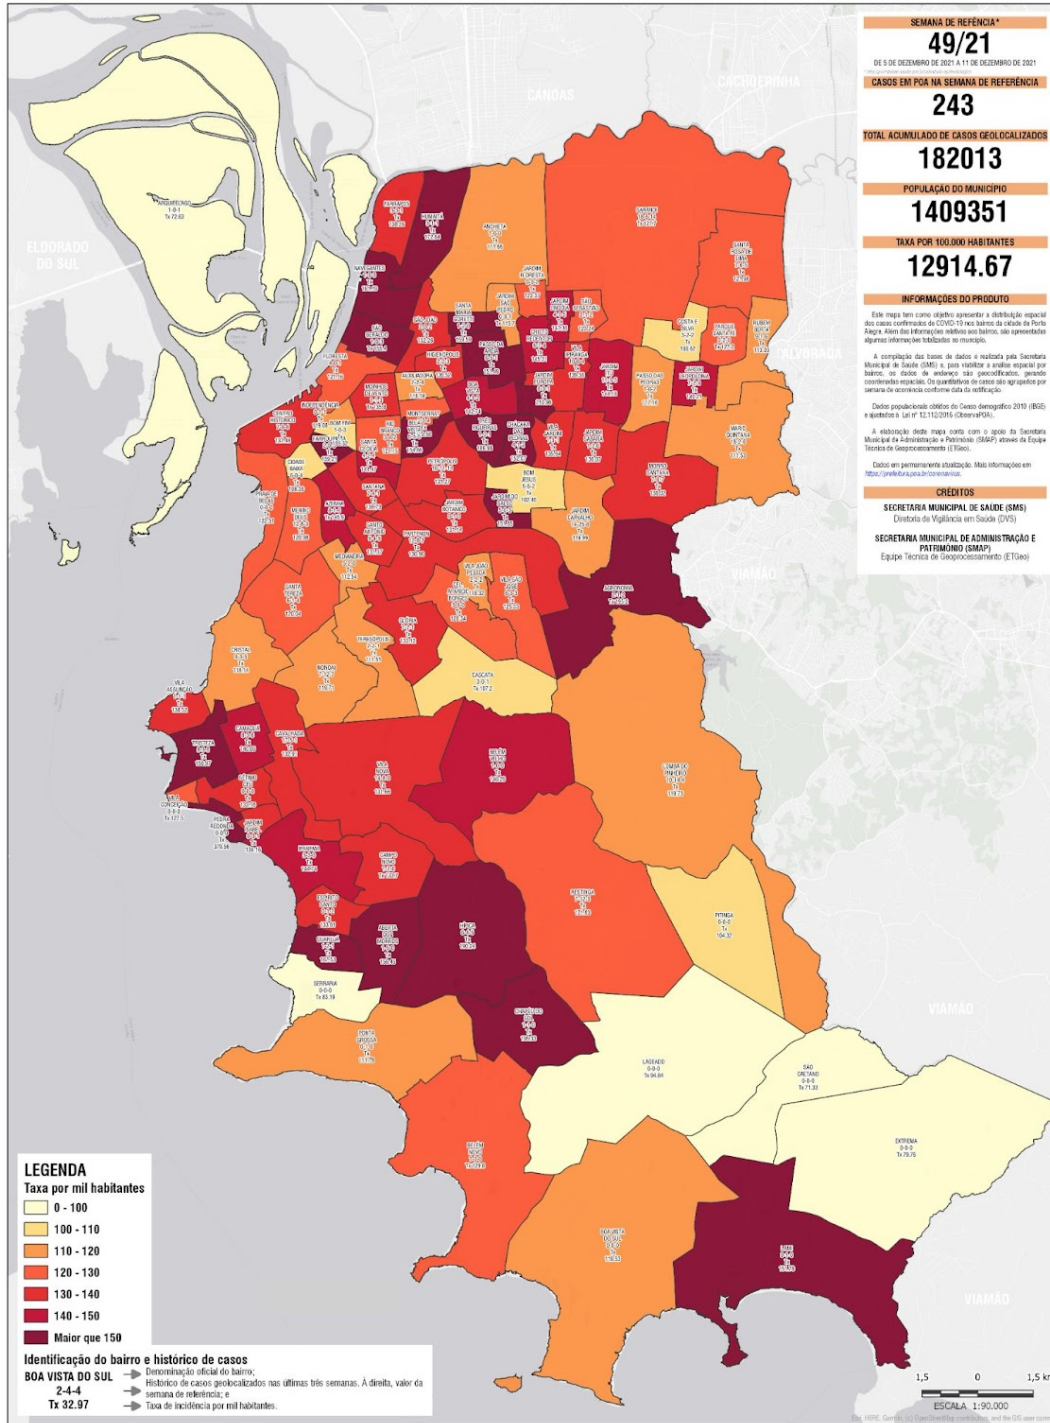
SEMANA DE REFÊNCIA*
49/21
DE 5 DE DEZEMBRO DE 2021 A 11 DE DEZEMBRO DE 2021

CASOS EM POA NA SEMANA DE REFERÊNCIA
243

TOTAL ACUMULADO DE CASOS GEOLOCALIZADOS
182013

POPULAÇÃO DO MUNICÍPIO
1409351

TAXA POR 100.000 HABITANTES
12914.67

INFORMAÇÕES DO PRODUTO

Este mapa tem como objetivo apresentar a distribuição espacial dos casos confirmados de COVID-19 nos bairros da cidade de Porto Alegre. Além das informações relativas aos bairros, são apresentadas algumas informações totalizadas ao município.

A compilação das bases de dados é realizada pela Secretaria Municipal de Saúde (SMS) e, para viabilizar a análise espacial por bairros, os dados de endereço são geocodificados, gerando coordenadas espaciais. Os quantitativos de casos são agrupados por semana de ocorrência conforme data da notificação.

Dados populacionais obtidos do Censo demográfico 2010 (IBGE) e ajustados à Lei nº 12.112/2016 (ObservaPOA).

A elaboração deste mapa conta com o apoio da Secretaria Municipal de Administração e Patrimônio (SMAP) através da Equipe Técnica de Geoprocessamento (ETGeo).

Dados em permanente atualização. Mais informações em https://prefeitura.poa.br/coronavirus.

CRÉDITOS
SECRETARIA MUNICIPAL DE SAÚDE (SMS)
Diretoria de Vigilância em Saúde (DVS)
SECRETARIA MUNICIPAL DE ADMINISTRAÇÃO E PATRIMÔNIO (SMAP)
Equipe Técnica de Geoprocessamento (ETGeo)

CANOAS
CACHOEIRINHA
ELDORADO DO SUL
ALVORADA
VIAMÃO
VIAMÃO
VIAMÃO

ARQUIPÉLAGO
1-0-1
Tx 72.63

SERRARIA
0-0-0
Tx 83.19

PITINGA
0-0-0
Tx 104.37

LAGEADO
0-0-0
Tx 94.66

SÃO CAETANO
0-0-0
Tx 71.33

EXTREMA
0-0-0
Tx 79.76

CASCATA
2-0-1
Tx 107.2

BOM JESUS
5-6-2
Tx 102.46

VILA CONCEIÇÃO
3-0-2
Tx 177.1

PEDRA REDONDA
0-0-0
Tx 375.56

LEGENDA
Taxa por mil habitantes
0 - 100
100 - 110
110 - 120
120 - 130
130 - 140
140 - 150
Maior que 150

Identificação do bairro e histórico de casos
BOA VISTA DO SUL
2-4-4
Tx 32.97
Denominação oficial do bairro;
Histórico de casos geolocalizados nas últimas três semanas. À direita, valor da semana de referência; e
Taxa de incidência por mil habitantes.

1,5 0 1,5 km
ESCALA 1:90.000